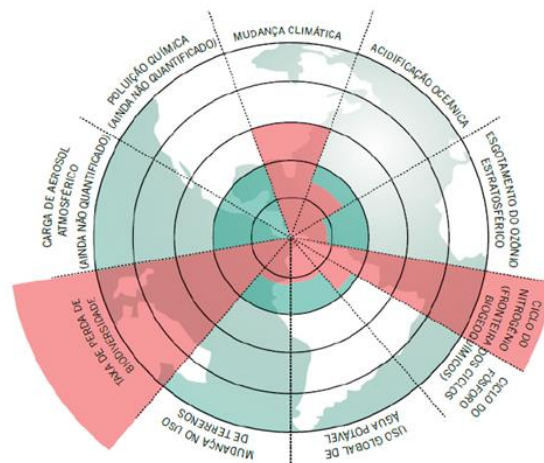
MUDANÇA CLIMÁTICA

ACIDIFICAÇÃO OCEÂNICA

ESGOTAMENTO DO OZÔNIO ESTRATOSFÉRICO

CICLO DO NITROGÊNIO (FRONTEIRA BIOGEOQUÍMICA)

CICLO DO FÓSFORO (LIMITES DOS CICLOS)

USO GLOBAL DE ÁGUA POTÁVEL

MUDANÇA NO USO DE TERRENOS

TAXA DE PERDA DE BIODIVERSIDADE

CARGA DE AEROSOL ATMOSFÉRICO (AINDA NÃO QUANTIFICADO)

POLUIÇÃO QUÍMICA (AINDA NÃO QUANTIFICADO)